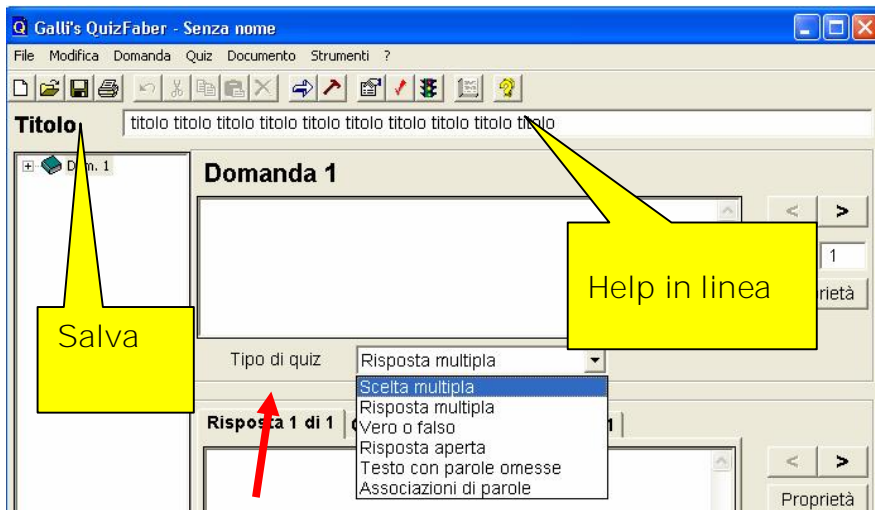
Galli's QuizFaber - Senza nome

File Modifica Domanda Quiz Documento Strumenti ?

Titolo titolo titolo titolo titolo titolo titolo titolo titolo titolo titolo

Dom. 1

Domanda 1

< >

1

Help in linea

rietà

Salva

Tipo di quiz Risposta multipla

Scelta multipla
Risposta multipla
Vero o falso
Risposta aperta
Testo con parole omesse
Associazioni di parole

Risposta 1 di 1

< >

Proprietà